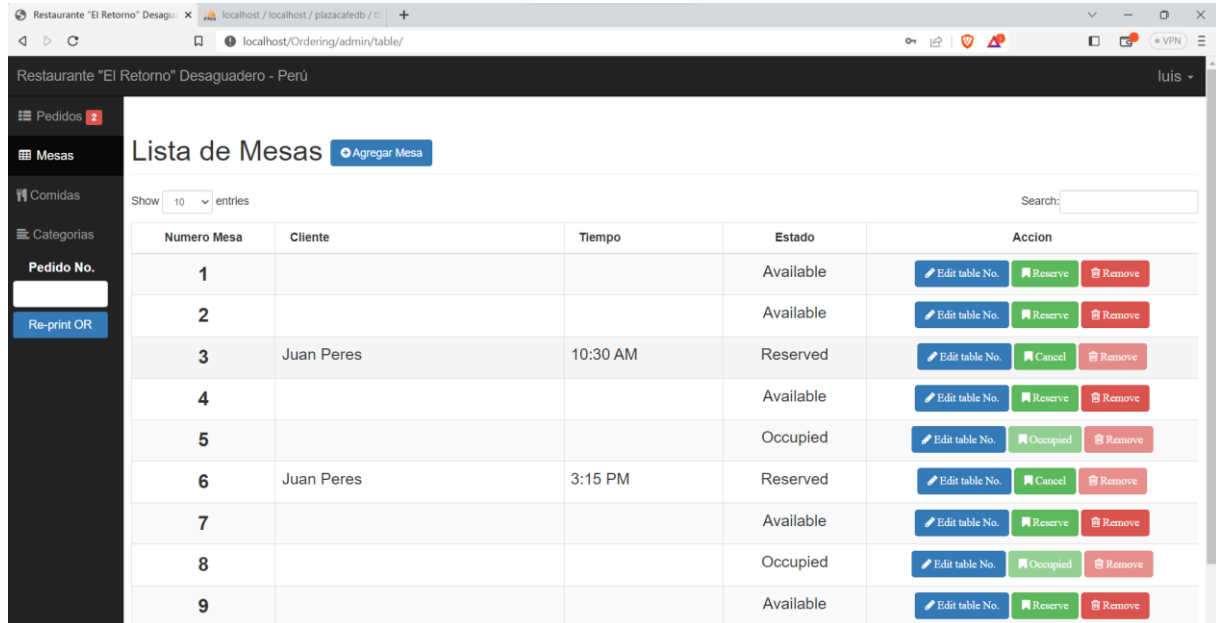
Restaurante "El Retorno" Desagu ×
localhost / localhost / plazacafedb / t ×
+
localhost/Ordering/admin/table/
VPN

Restaurante "El Retorno" Desaguadero - Perú
luis

Pedidos 2
Mesas
Comidas
Categorias
Pedido No.
Re-print OR

Lista de Mesas
Agregar Mesa

Show 10 entries
Search:

| Numero Mesa | Cliente | Tiempo | Estado | Accion |
|---|---|---|---|---|
| 1 | | | Available | Edit table No. Reserve Remove |
| 2 | | | Available | Edit table No. Reserve Remove |
| 3 | Juan Peres | 10:30 AM | Reserved | Edit table No. Cancel Remove |
| 4 | | | Available | Edit table No. Reserve Remove |
| 5 | | | Occupied | Edit table No. Occupied Remove |
| 6 | Juan Peres | 3:15 PM | Reserved | Edit table No. Cancel Remove |
| 7 | | | Available | Edit table No. Reserve Remove |
| 8 | | | Occupied | Edit table No. Occupied Remove |
| 9 | | | Available | Edit table No. Reserve Remove |